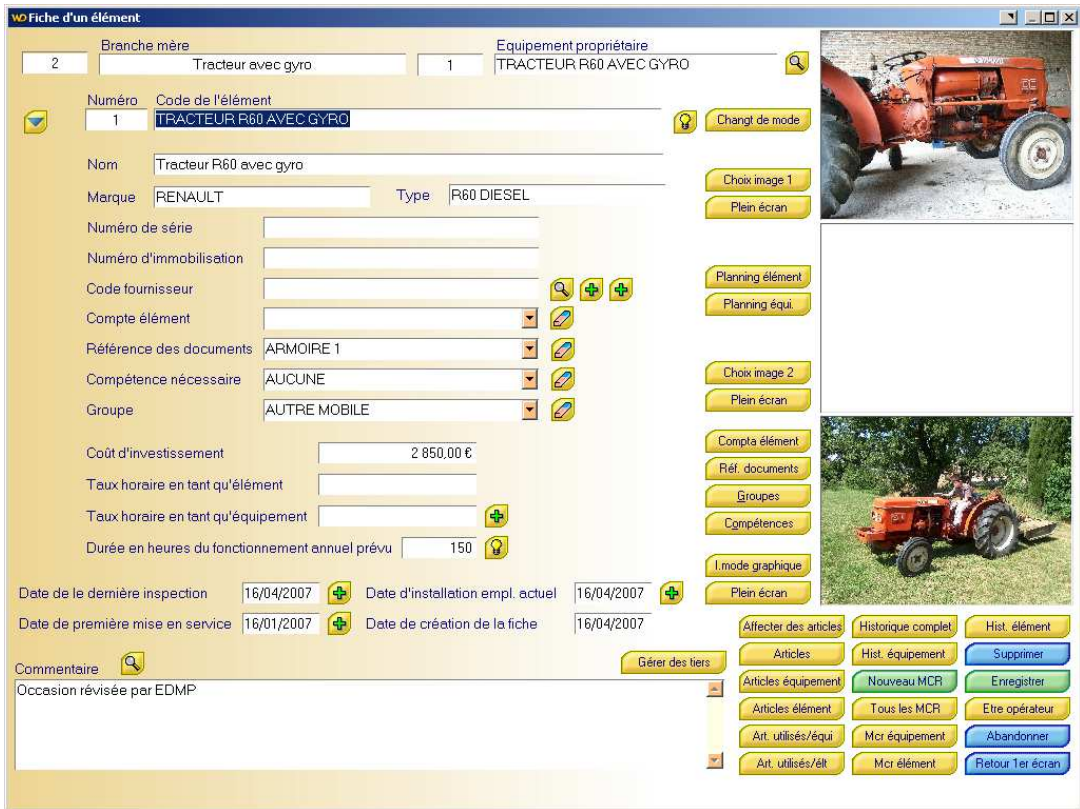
WD Fiche d'un élément

Branche mère
2
Tracteur avec gyro
Equipement propriétaire
1
TRACTEUR R60 AVEC GYRO

Numéro
1
Code de l'élément
TRACTEUR R60 AVEC GYRO
Changt de mode

Nom
Tracteur R60 avec gyro
Marque
RENAULT
Type
R60 DIESEL
Choix image 1
Plein écran
Numéro de série
Numéro d'immobilisation
Code fournisseur
Planning élément
Planning équi.
Compte élément
Référence des documents
ARMOIRE 1
Compétence nécessaire
AUCUNE
Choix image 2
Groupe
AUTRE MOBILE
Plein écran
Coût d'investissement
2 850,00 €
Compta élément
Réf. documents
Taux horaire en tant qu'élément
Groupes
Taux horaire en tant qu'équipement
Compétences
Durée en heures du fonctionnement annuel prévu
150
I.mode graphique
Date de le dernière inspection
16/04/2007
Date d'installation empl. actuel
16/04/2007
Plein écran
Date de première mise en service
16/01/2007
Date de création de la fiche
16/04/2007

Affecter des articles
Historique complet
Hist. élément
Articles
Hist. équipement
Supprimer
Commentaire
Gérer des tiers
Occasion révisée par EDMP
Articles équipement
Nouveau MCR
Enregistrer
Articles élément
Tous les MCR
Etre opérateur
Art. utilisés/équi
Mcr équipement
Abandonner
Art. utilisés/élt
Mcr élément
Retour 1er écran